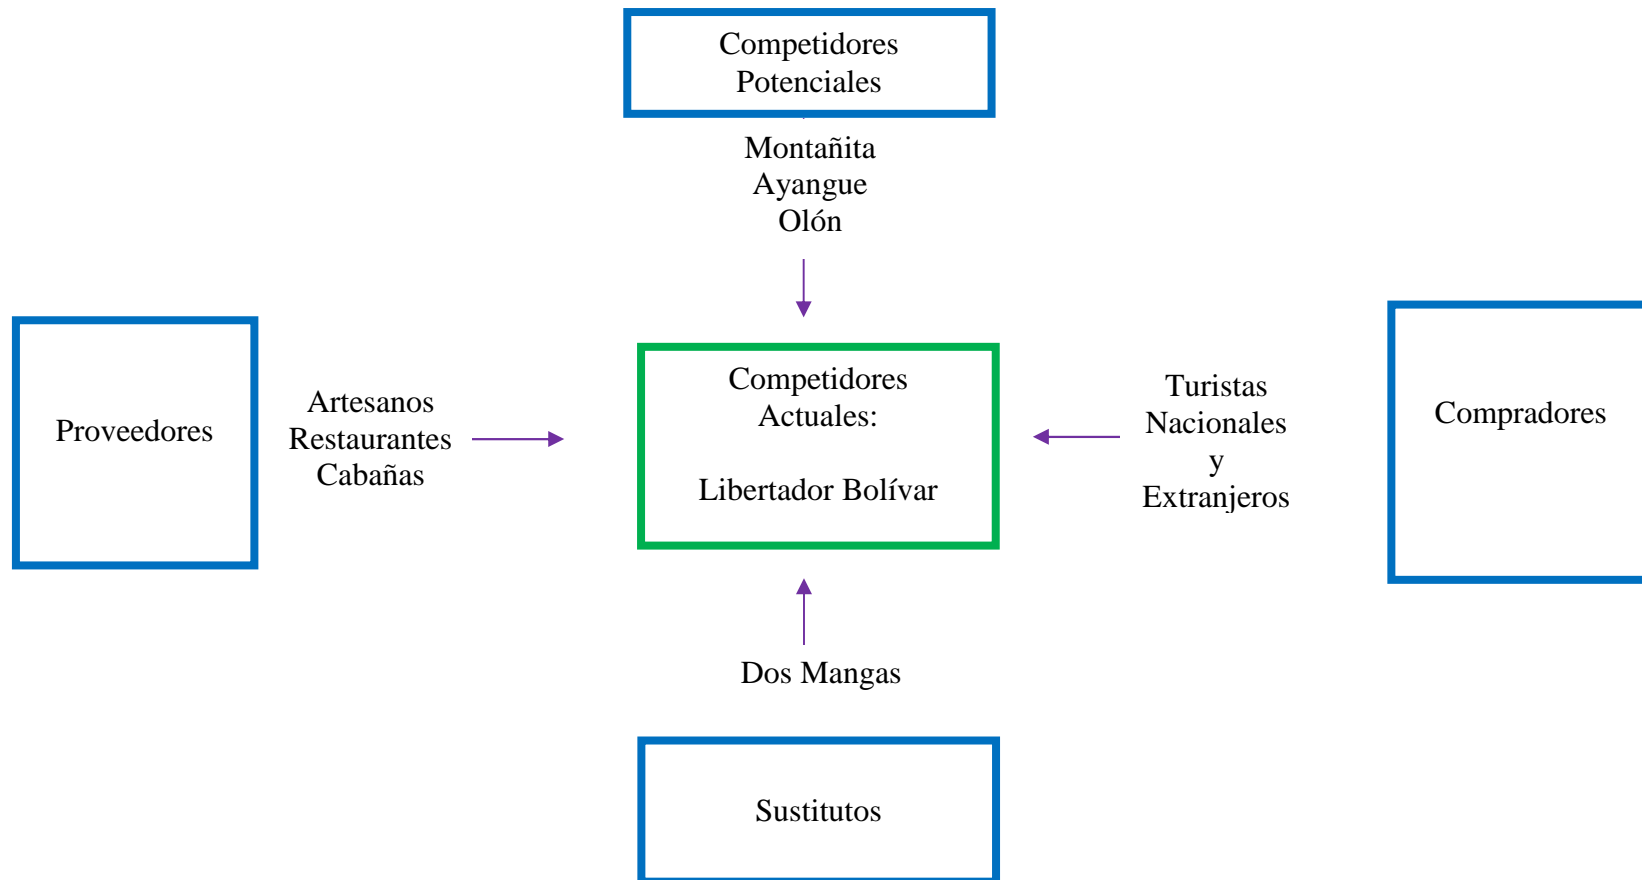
Competidores Potenciales

Montañita
Ayangue
Olón

Proveedores

Artesanos
Restaurantes
Cabañas

Competidores Actuales:

Libertador Bolívar

Turistas
Nacionales
y
Extranjeros

Compradores

Dos Mangas

Sustitutos